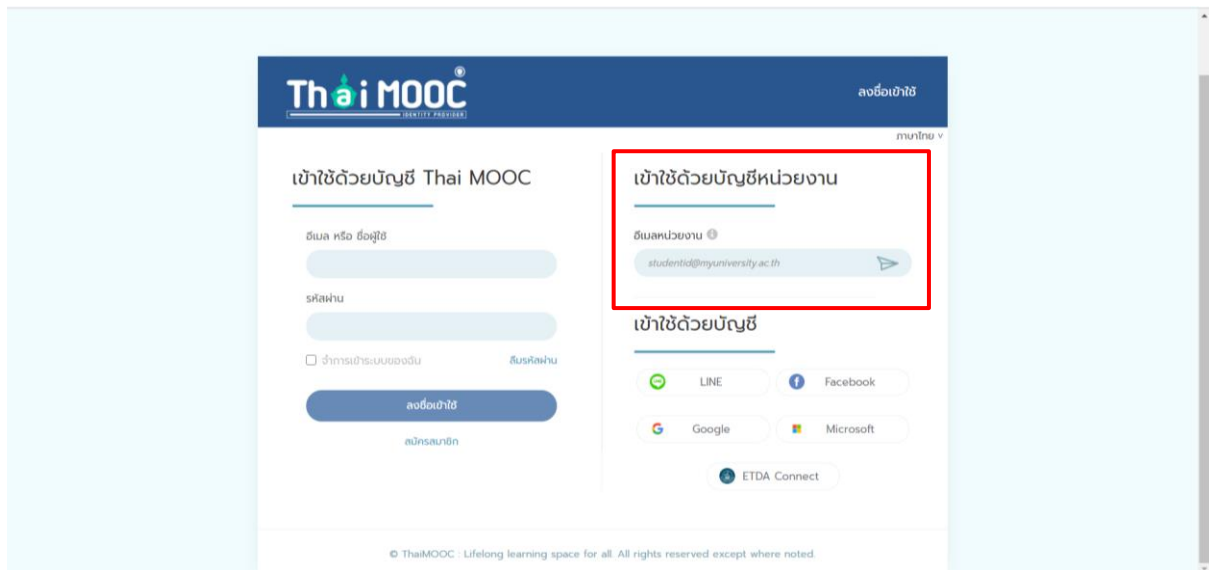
Thai MOOC
IDENTITY PROVIDER
ลงชื่อเข้าใช้
ภาษาไทย

เข้าใช้ด้วยบัญชี Thai MOOC

อีเมล หรือ ชื่อผู้ใช้

รหัสผ่าน

จำการเข้าระบบของฉัน
ลืมรหัสผ่าน

ลงชื่อเข้าใช้

สมัครสมาชิก

เข้าใช้ด้วยบัญชีหน่วยงาน

อีเมลหน่วยงาน

studentid@myuniversity.ac.th

เข้าใช้ด้วยบัญชี

LINE
Facebook
Google
Microsoft
ETDA Connect

© ThaiMOOC : Lifelong learning space for all. All rights reserved except where noted.